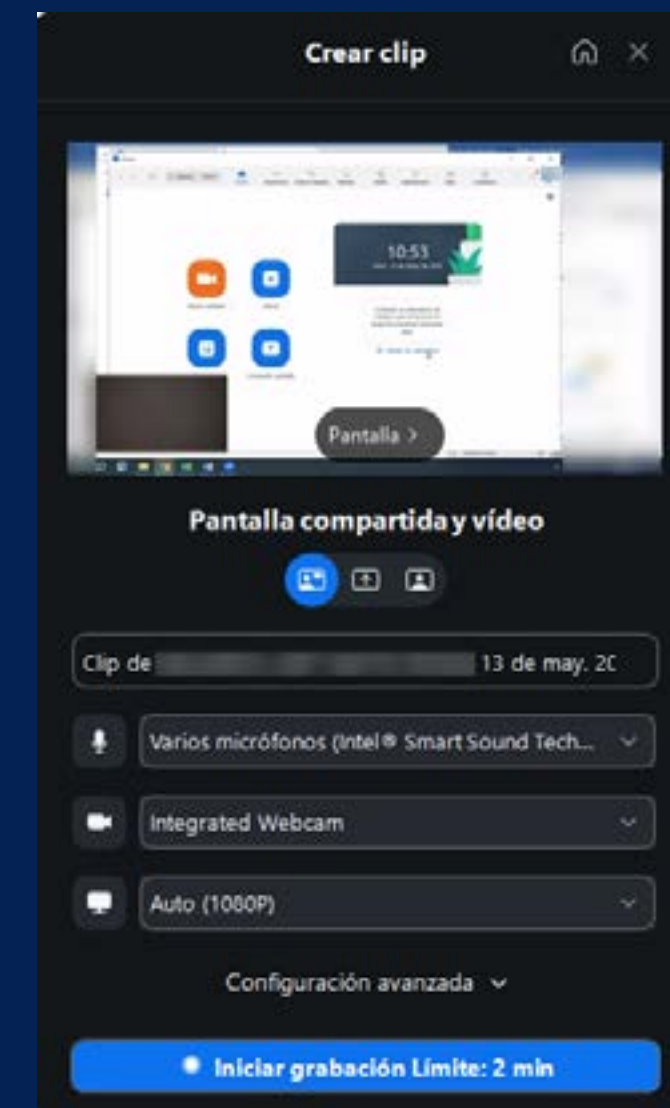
Crear clip

10:53

Pantalla >

Pantalla compartida y vídeo

Clip de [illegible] 13 de may. 20

Varios micrófonos (Intel® Smart Sound Tech...

Integrated Webcam

Auto (1080P)

Configuración avanzada

Iniciar grabación Límite: 2 min